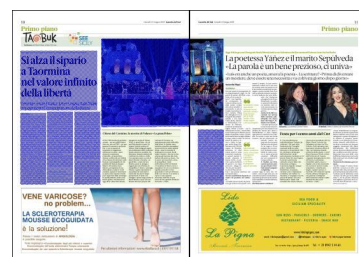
Primo piano

TAOBUK

Si alza il sipario a Taormina nel valore infinito della libertà

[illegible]

VENE VARICOSE? no problem...

LA SCLEROTERAPIA MOUSSE ECOGUIDATA

è la soluzione!

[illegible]

Primo piano

La poetessa Yáñez e il marito Sepúlveda «La parola è un bene prezioso, ci univa»

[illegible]

Lido La Pigna

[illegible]